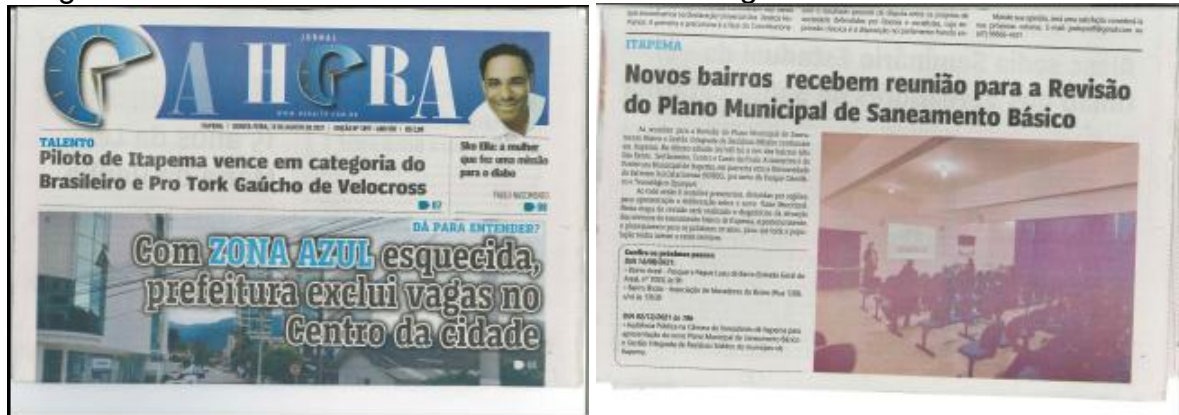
JORNAL
A HORA

TALENTO
Piloto de Itapema vence em categoria do Brasileiro e Pro Tork Gaúcho de Velocross
07

São Elias: a mulher que fez uma missão para o diabo
08

DÁ PARA ENTENDER?
Com ZONA AZUL esquecida, prefeitura exclui vagas no Centro da cidade

ITAPEMA
Novos bairros recebem reunião para a Revisão do Plano Municipal de Saneamento Básico

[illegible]

Confira as próximas pautas
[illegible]